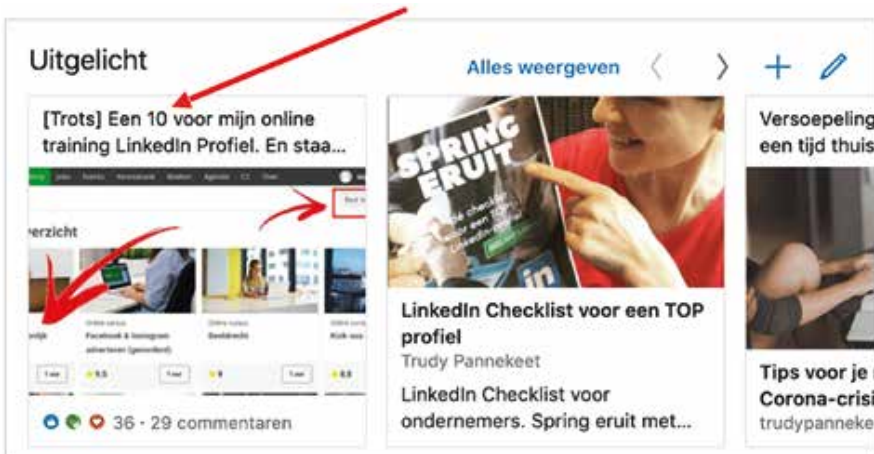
Uitgelicht

Alles weergeven

[Trots] Een 10 voor mijn online training LinkedIn Profiel. En staa...

erzicht

Facebook & Instagram adverteren (gevorderd)

Doelbewijs

36 · 29 commentaren

SPRING ERUIT

LinkedIn Checklist voor een TOP profiel

Trudy Pannekeet

LinkedIn Checklist voor ondernemers. Spring eruit met...

Versoepeling een tijd thuis

Tips voor je Corona-crisis

trudypanneke